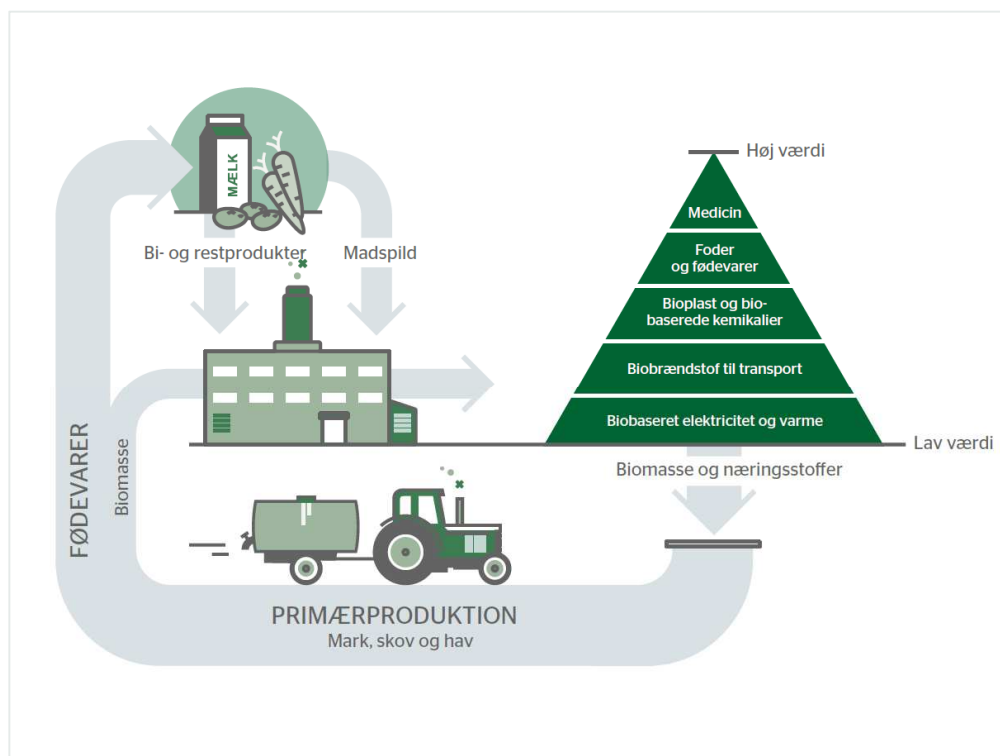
MÆLK

Bi- og restprodukter

Madspild

FØDEVARER

Biomasse

Høj værdi

Medicin

Foder og fødevarer

Bioplast og biobaserede kemikalier

Biobrændstof til transport

Biobaseret elektricitet og varme

Lav værdi

Biomasse og næringsstoffer

PRIMÆRPRODUKTION
Mark, skov og hav